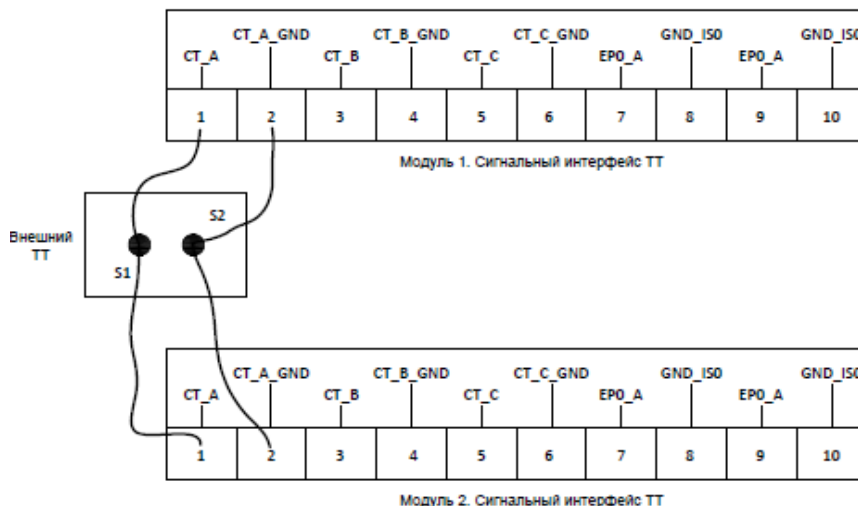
CT_A CT_A_GND CT_B CT_B_GND CT_C CT_C_GND EP0_A GND_ISO EP0_A GND_ISO

| 1 | 2 | 3 | 4 | 5 | 6 | 7 | 8 | 9 | 10 |
|---|---|---|---|---|---|---|---|---|---|

Модуль 1. Сигнальный интерфейс ТТ

Внешний ТТ

S2

S1

CT_A CT_A_GND CT_B CT_B_GND CT_C CT_C_GND EP0_A GND_ISO EP0_A GND_ISO

| 1 | 2 | 3 | 4 | 5 | 6 | 7 | 8 | 9 | 10 |
|---|---|---|---|---|---|---|---|---|---|

Модуль 2. Сигнальный интерфейс ТТ